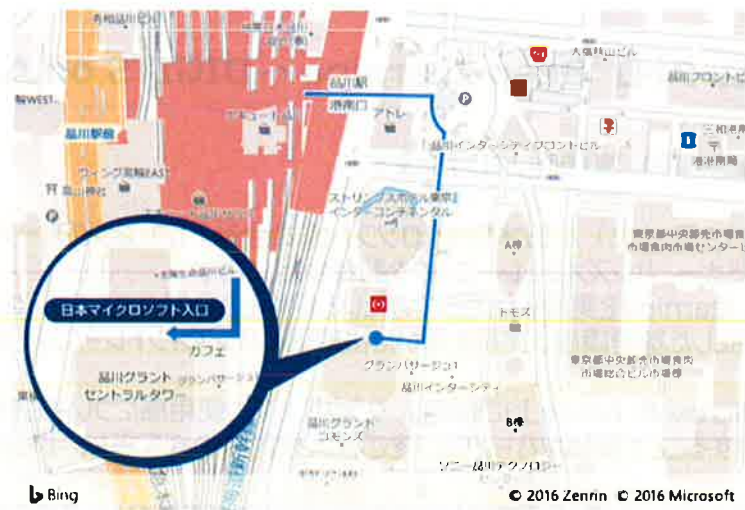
品川駅
港南口
アトレ
品川インターシティフロントビル
ストリングスホテル東京インターコンチネンタル
A棟
日本マイクロソフト入口
カフェ
品川グラントセントラルタワー
グランパサージュ
品川インターシティ
トモズ
品川グランドコモンズ
B棟
東京都中央卸売市場食肉市場
品川フロント
品川駅前
ウィング高輪EAST
品川神社
大塚山ビル
ソニー品川テクノロジー
Bing
© 2016 Zenrin © 2016 Microsoft